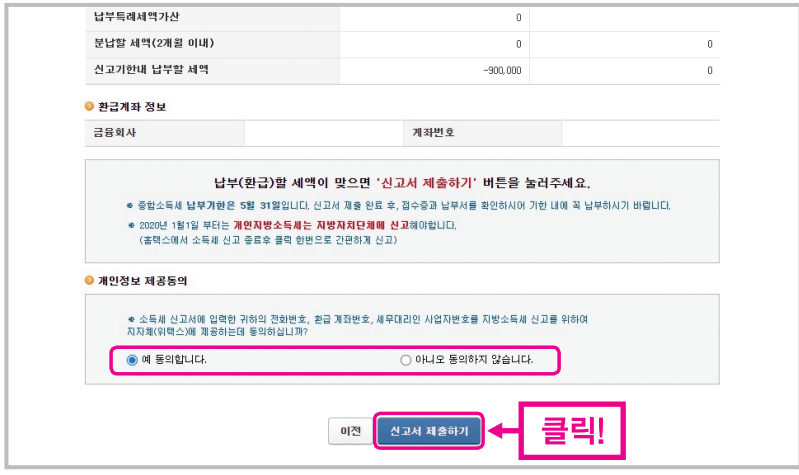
| 납부특례세액가산 | 0 | |
|---|---|---|
| 분납할 세액(2개월 이내) | 0 | 0 |
| 신고기한내 납부할 세액 | -900,000 | 0 |

환급계좌 정보

| 금융회사 | | 계좌번호 | |
|---|---|---|---|

납부(환급)할 세액이 맞으면 '신고서 제출하기' 버튼을 눌러주세요.

※ 종합소득세 납부기한은 5월 31일입니다. 신고서 제출 완료 후, 접수증과 납부서를 확인하시어 기한 내에 꼭 납부하시기 바랍니다.

※ 2020년 1월1일 부터는 개인지방소득세는 지방자치단체에 신고해야합니다. (홈택스에서 소득세 신고 종료후 클릭 한번으로 간편하게 신고)

개인정보 제공동의

※ 소득세 신고서에 입력한 귀하의 전화번호, 환급 계좌번호, 세무대리인 사업자번호를 지방소득세 신고를 위하여 지자체(위택스)에 제공하는데 동의하십니까?

예 동의합니다.

아니오 동의하지 않습니다.

이전

신고서 제출하기

클릭!